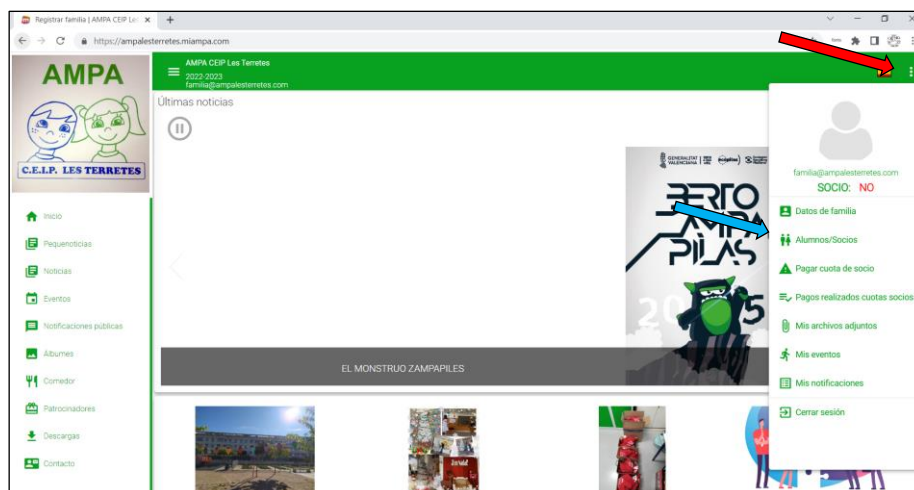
Registrar familia | AMPA CEIP Le ×
https://ampalesterretes.miampa.com

AMPA
C.E.I.P. LES TERRETES

AMPA CEIP Les Terretes
2022-2023
familia@ampalesterretes.com

Últimas noticias

Inicio
Pequenoticias
Noticias
Eventos
Notificaciones públicas
Albumes
Comedor
Patrocinadores
Descargas
Contacto

GENERALITAT VALENCIANA
BERTO AMPA PILAS
20 5

EL MONSTRUO ZAMPAPILES

familia@ampalesterretes.com
SOCIO: NO
Datos de familia
Alumnos/Socios
Pagar cuota de socio
Pagos realizados cuotas socios
Mis archivos adjuntos
Mis eventos
Mis notificaciones
Cerrar sesión